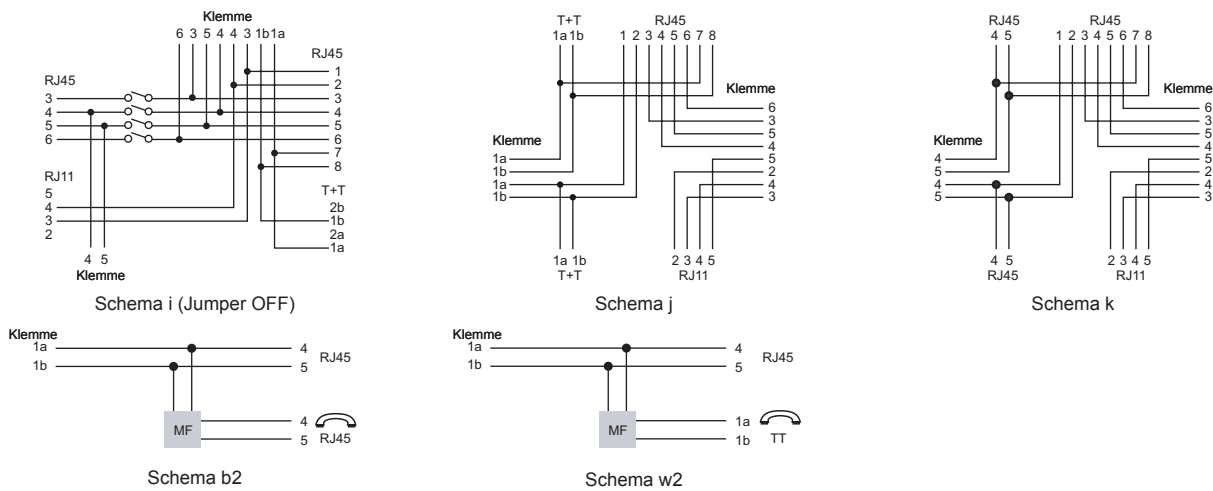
Klemme
6 3 5 4 4 3 1b 1a
RJ45
1
2
3
4
5
6
7
8
RJ45
3
4
5
6
RJ11
5
4
3
2
T+T
2b
1b
2a
1a
4 5
Klemme
Schema i (Jumper OFF)

T+T
1a 1b
RJ45
1 2 3 4 5 6 7 8
Klemme
6
3
5
4
Klemme
1a
1b
1a
1b
5
2
4
3
1a 1b
T+T
2 3 4 5
RJ11
Schema j

RJ45
4 5
RJ45
1 2 3 4 5 6 7 8
Klemme
6
3
5
4
Klemme
4
5
4
5
5
2
4
3
4 5
RJ45
2 3 4 5
RJ11
Schema k

Klemme
1a
1b
4
5
RJ45
MF
4
5
RJ45
Schema b2

Klemme
1a
1b
4
5
RJ45
MF
1a
1b
TT
Schema w2